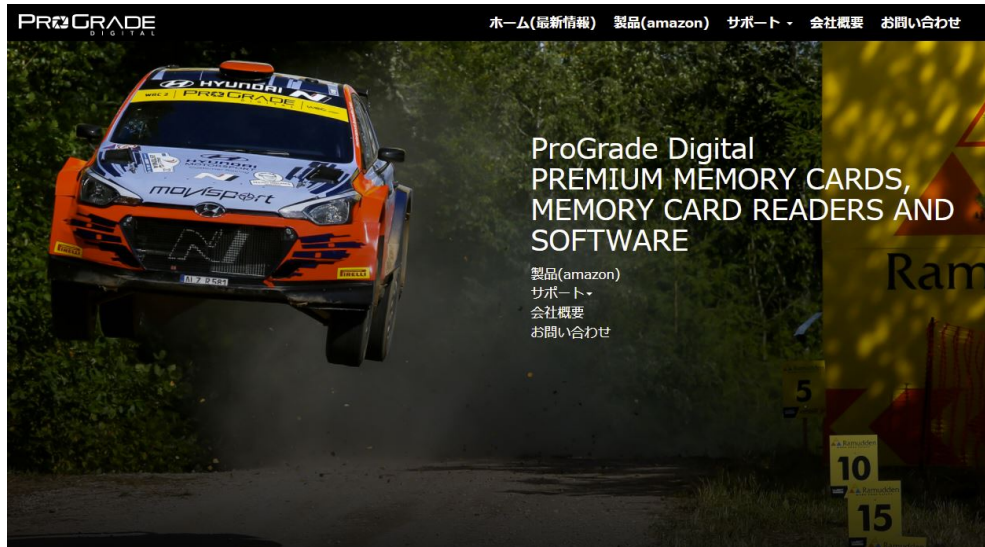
PROGRADE
DIGITAL

ホーム(最新情報) 製品(amazon) サポート 会社概要 お問い合わせ

HYUNDAI
PROGRADE
movisport
PIRELLI

ProGrade Digital
PREMIUM MEMORY CARDS, MEMORY CARD READERS AND SOFTWARE

製品(amazon)
サポート
会社概要
お問い合わせ

Ram

5
10
15